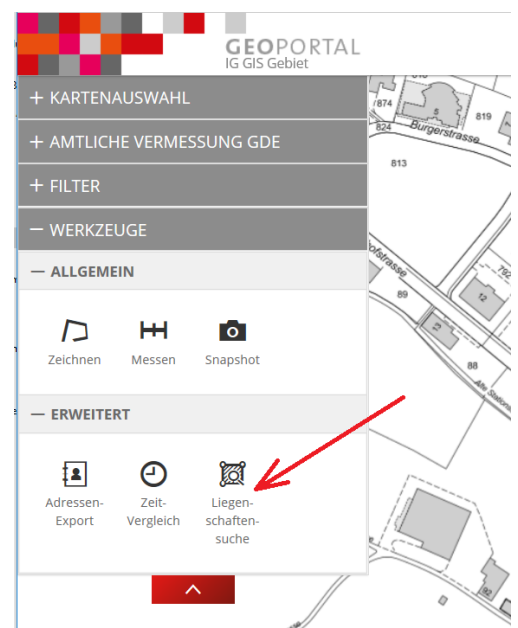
GEOPORTAL
IG GIS Gebiet

+ KARTENAUSWAHL

+ AMTLICHE VERMESSUNG GDE

+ FILTER

— WERKZEUGE

— ALLGEMEIN

Zeichnen

Messen

Snapshot

— ERWEITERT

Adressen-Export

Zeit-Vergleich

Liegenschaftensuche

874
5
819
824
Burgerstrasse
813
hofstrasse
89
12
13
88
Alte Station
92